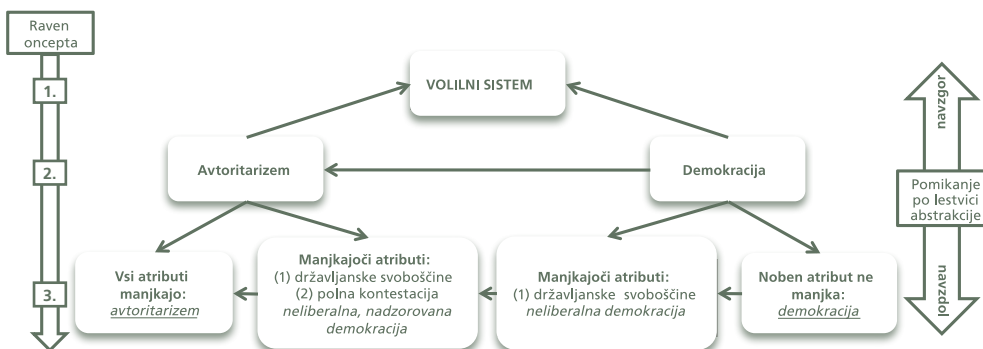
Raven
oncepta

1.

2.

3.

VOLILNI SISTEM

Avtoritarizem

Demokracija

Vsi atributi manjkajo:
*avtoritarizem*

Manjkajoči atributi:
(1) državljanske svoboščine
(2) polna kontestacija
*neliberalna, nadzorovana demokracija*

Manjkajoči atributi:
(1) državljanske svoboščine
*neliberalna demokracija*

Noben atribut ne manjka:
*demokracija*

navzgor

Pomikanje po lestvici abstrakcije

navzdol